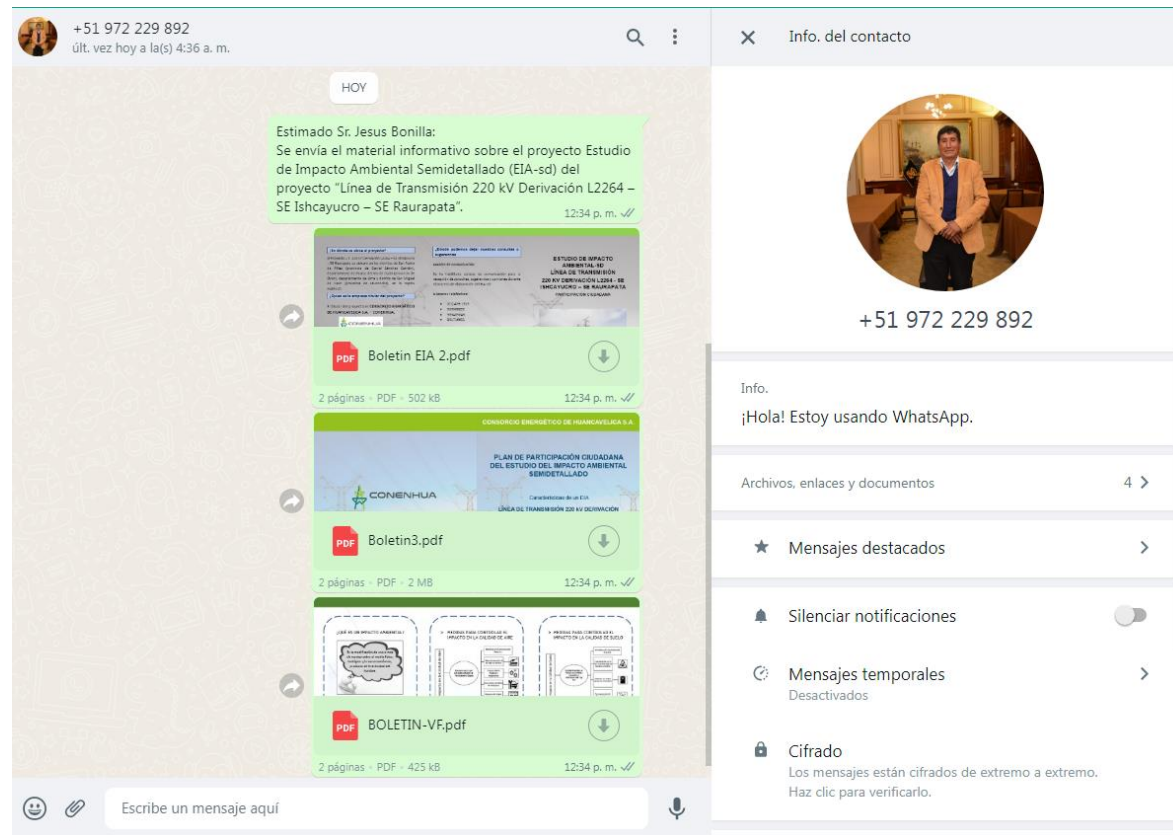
+51 972 229 892
últ. vez hoy a la(s) 4:36 a. m.

HOY

Estimado Sr. Jesus Bonilla:
Se envía el material informativo sobre el proyecto Estudio de Impacto Ambiental Semidetallado (EIA-sd) del proyecto "Línea de Transmisión 220 kV Derivación L2264 – SE Ishcayucro – SE Raurapata".
12:34 p. m.

ESTUDIO DE IMPACTO AMBIENTAL SD LÍNEA DE TRANSMISIÓN 220 KV DERIVACIÓN L2264 - SE ISHCAYUCRO – SE RAURAPATA

PDF Boletin EIA 2.pdf
2 páginas • PDF • 502 kB
12:34 p. m.

CONSORCIO ENERGÉTICO DE HUANCAVELICA S.A.
PLAN DE PARTICIPACIÓN CIUDADANA DEL ESTUDIO DEL IMPACTO AMBIENTAL SEMIDETALLADO
CONENHUA
Características de un EIA
LÍNEA DE TRANSMISIÓN 220 KV DERIVACIÓN

PDF Boletin3.pdf
2 páginas • PDF • 2 MB
12:34 p. m.

¿QUÉ ES UN IMPACTO AMBIENTAL?

PDF BOLETIN-VF.pdf
2 páginas • PDF • 425 kB
12:34 p. m.

Escribe un mensaje aquí

Info. del contacto

+51 972 229 892

Info.
¡Hola! Estoy usando WhatsApp.

Archivos, enlaces y documentos 4

Mensajes destacados

Silenciar notificaciones

Mensajes temporales
Desactivados

Cifrado
Los mensajes están cifrados de extremo a extremo. Haz clic para verificarlo.